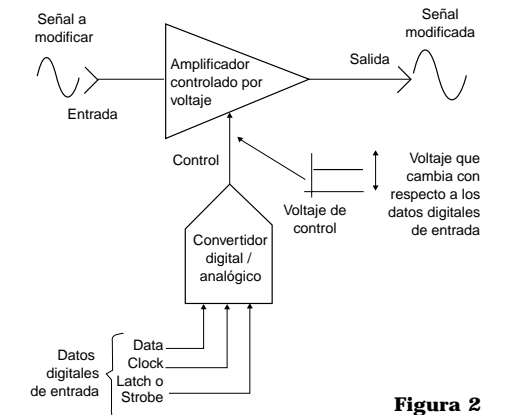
Señal a modificar

Entrada

Amplificador controlado por voltaje

Salida

Señal modificada

Control

Voltaje de control

Voltaje que cambia con respecto a los datos digitales de entrada

Convertidor digital / analógico

Datos digitales de entrada

Data

Clock

Latch o Strobe

Figura 2